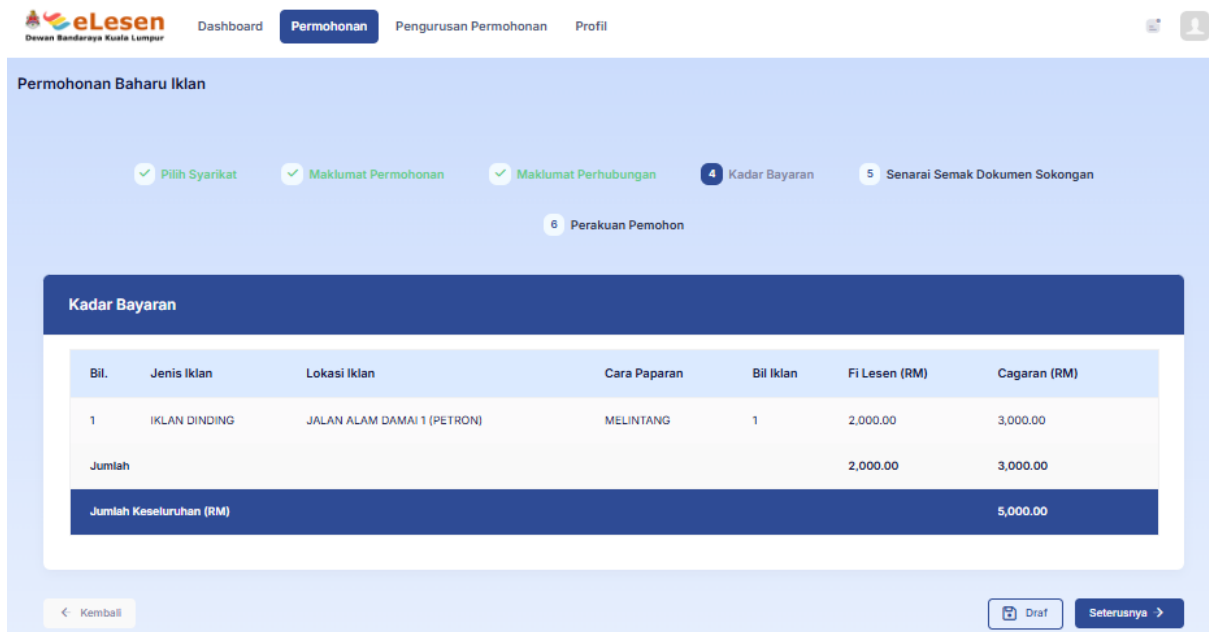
eLesen
Dewan Bandaraya Kuala Lumpur

Dashboard Permohonan Pengurusan Permohonan Profil

Permohonan Baharu Iklan

Pilih Syarikat Maklumat Permohonan Maklumat Perhubungan 4 Kadar Bayaran 5 Senarai Semak Dokumen Sokongan

6 Perakuan Pemohon

Kadar Bayaran

| Bil. | Jenis Iklan | Lokasi Iklan | Cara Paparan | Bil Iklan | Fi Lesen (RM) | Cagaran (RM) |
|---|---|---|---|---|---|---|
| 1 | IKLAN DINDING | JALAN ALAM DAMAI 1 (PETRON) | MELINTANG | 1 | 2,000.00 | 3,000.00 |
| Jumlah | | | | | 2,000.00 | 3,000.00 |
| Jumlah Keseluruhan (RM) | | | | | | 5,000.00 |

Kembali

Draf Seterusnya